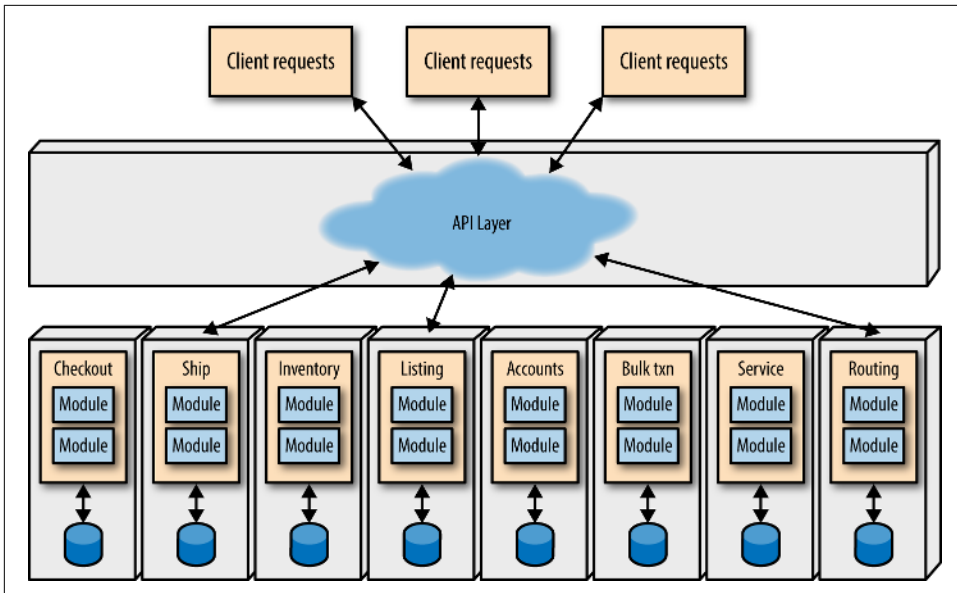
Client requests

Client requests

Client requests

API Layer

Checkout
Module
Module

Ship
Module
Module

Inventory
Module
Module

Listing
Module
Module

Accounts
Module
Module

Bulk txn
Module
Module

Service
Module
Module

Routing
Module
Module